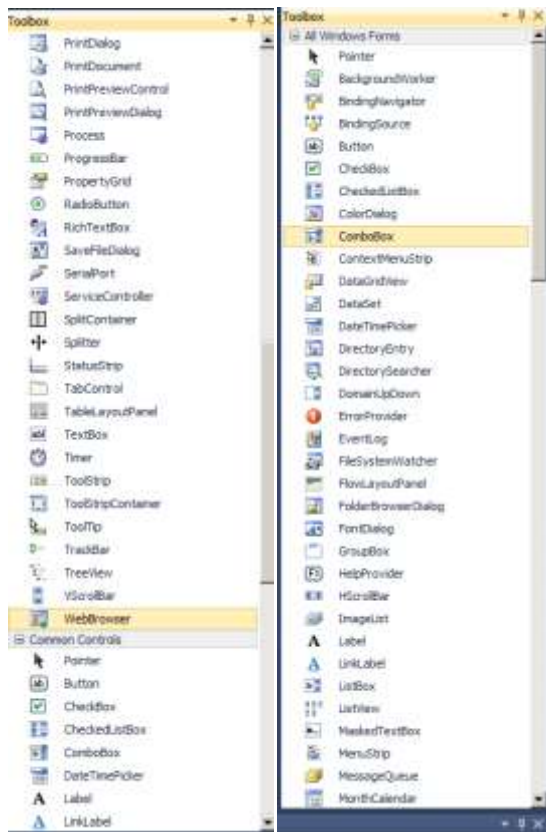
Toolbox

PrintDialog
PrintDocument
PrintPreviewControl
PrintPreviewDialog
Process
ProgressBar
PropertyGrid
RadioButton
RichTextBox
SaveFileDialog
SerialPort
ServiceController
SplitContainer
Splitter
StatusStrip
TabControl
TableLayoutPanel
TextBox
Timer
ToolStrip
ToolStripContainer
ToolTip
TrackBar
TreeView
VScrollBar
WebBrowser
⊟ Common Controls
Pointer
Button
CheckBox
CheckedListBox
ComboBox
DateTimePicker
Label
LinkLabel

Toolbox

⊟ All Windows Forms
Pointer
BackgroundWorker
BindingNavigator
BindingSource
Button
CheckBox
CheckedListBox
ColorDialog
ComboBox
ContextMenuStrip
DataGridView
DataSet
DateTimePicker
DirectoryEntry
DirectorySearcher
DomainUpDown
ErrorProvider
EventLog
FileSystemWatcher
FlowLayoutPanel
FolderBrowserDialog
FontDialog
GroupBox
HelpProvider
HScrollBar
ImageList
Label
LinkLabel
ListBox
ListView
MaskedTextBox
MenuStrip
MessageQueue
MonthCalendar